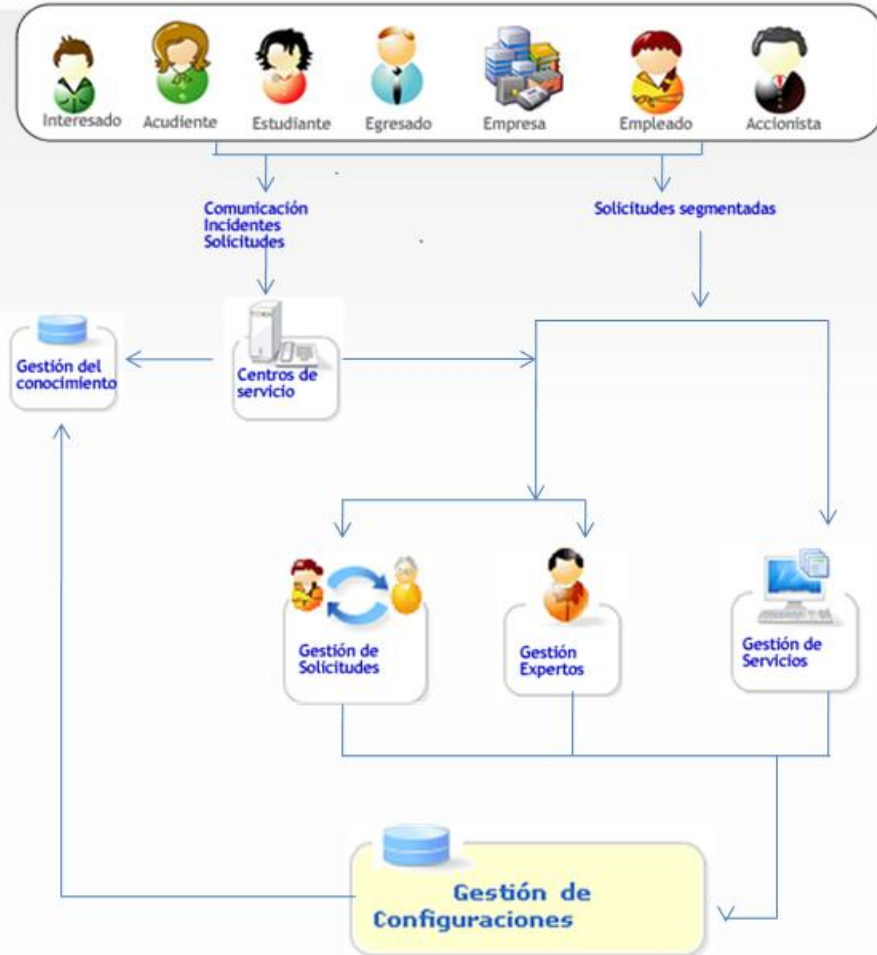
Interesado Acudiente Estudiante Egresado Empresa Empleado Accionista

Comunicación
Incidentes
Solicitudes

Solicitudes segmentadas

Gestión del conocimiento

Centros de servicio

Gestión de Solicitudes

Gestión Expertos

Gestión de Servicios

Gestión de Configuraciones